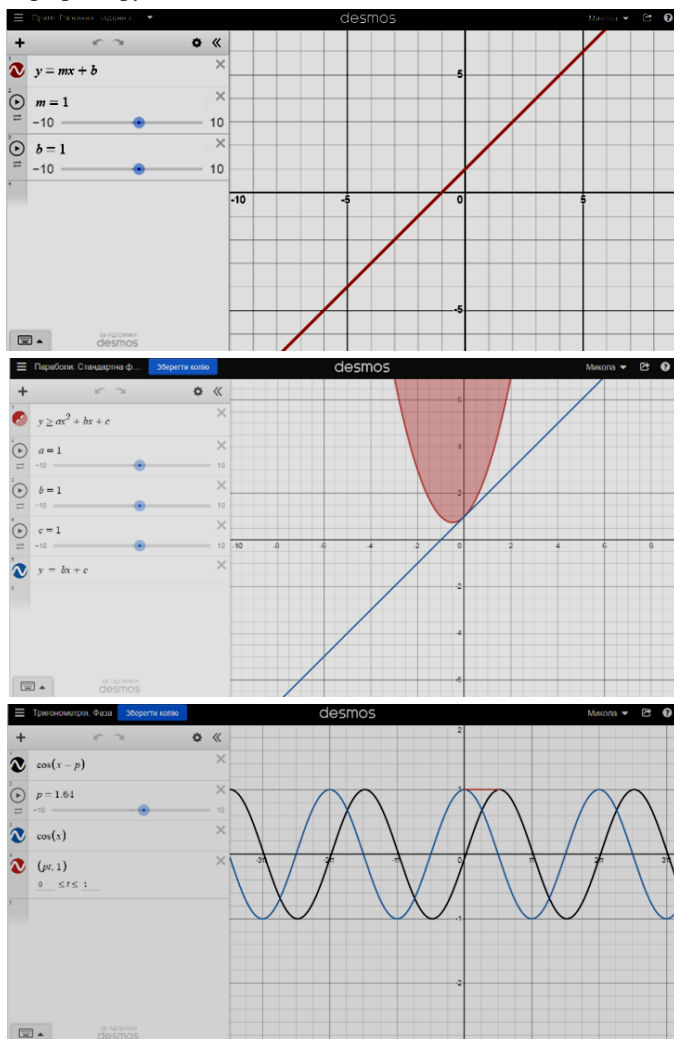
Пряма. Рівняння: ходом к

desmos

Микола

1
$y = mx + b$

2
$m = 1$
$-10$ 10

3
$b = 1$
$-10$ 10

4

за підтримки
desmos

5
-10
-5
0
5
-5

Параболи. Стандартна ф... Зберегти копію

desmos

Микола

1
$y \geq ax^2 + bx + c$

2
$a = 1$
$-10$ 10

3
$b = 1$
$-10$ 10

4
$c = 1$
$-10$ 10

5
$y = bx + c$

6

за підтримки
desmos

-10 -8 -6 -4 -2 0 2 4 6 8
6
4
2
-2
-4
-6

Тригонометрія. Фаза Зберегти копію

desmos

Микола

1
$\cos(x - p)$

2
$p = 1.64$
$-10$ 10

3
$\cos(x)$

4
$(pt, 1)$
$0 \leq t \leq 1$

5

за підтримки
desmos

2
$-3\pi$
$-2\pi$
$-\pi$
0
$\pi$
$2\pi$
$3\pi$
1
-1
-2